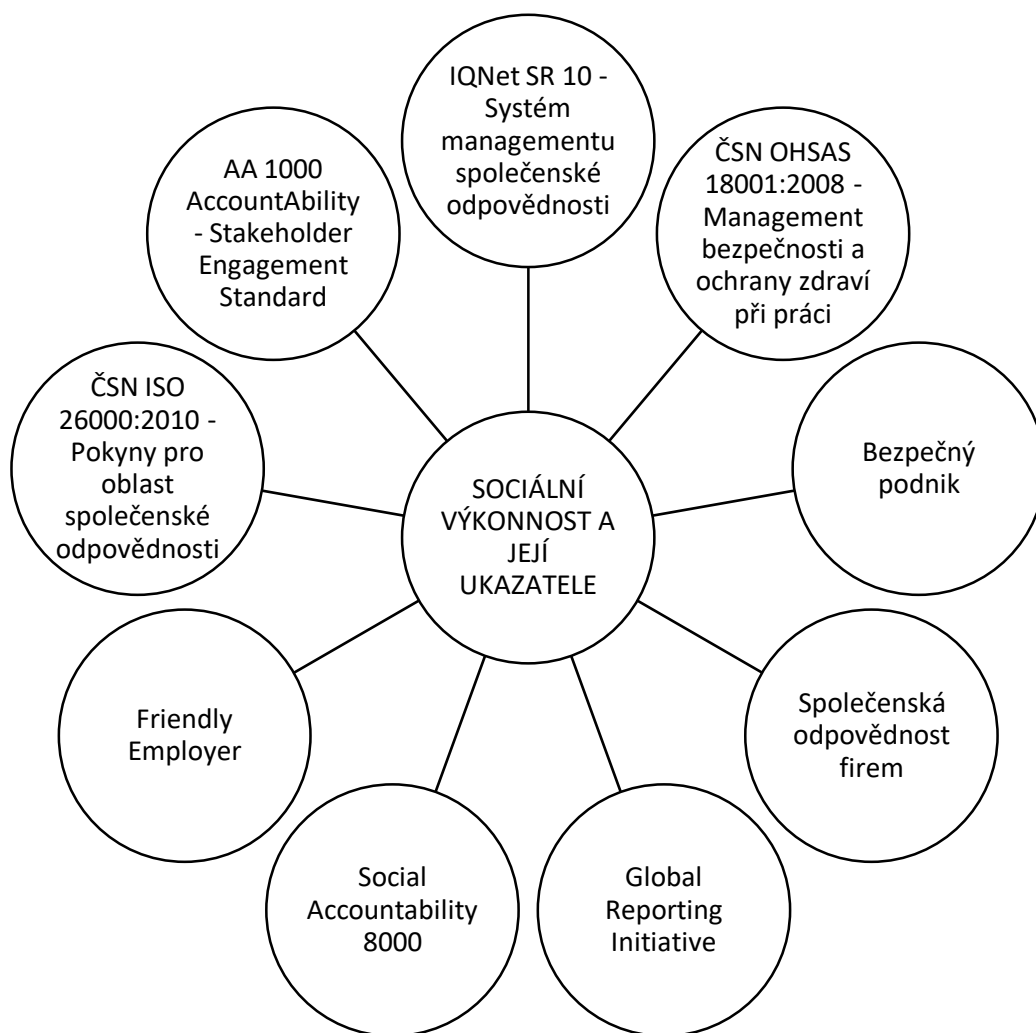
IQNet SR 10 - Systém managementu společenské odpovědnosti

AA 1000 AccountAbility - Stakeholder Engagement Standard

ČSN OHSAS 18001:2008 - Management bezpečnosti a ochrany zdraví při práci

ČSN ISO 26000:2010 - Pokyny pro oblast společenské odpovědnosti

SOCIÁLNÍ VÝKONNOST A JEJÍ UKAZATELE

Bezpečný podnik

Friendly Employer

Společenská odpovědnost firem

Social Accountability 8000

Global Reporting Initiative